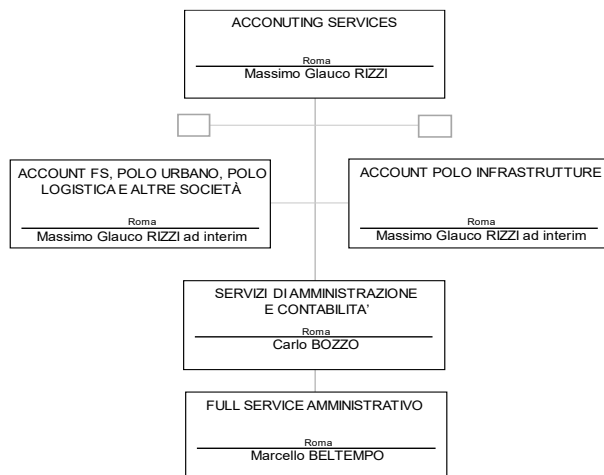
ACCONUTING SERVICES
Roma
Massimo Glauco RIZZI

ACCOUNT FS, POLO URBANO, POLO LOGISTICA E ALTRE SOCIETÀ
Roma
Massimo Glauco RIZZI ad interim

ACCOUNT POLO INFRASTRUTTURE
Roma
Massimo Glauco RIZZI ad interim

SERVIZI DI AMMINISTRAZIONE E CONTABILITA'
Roma
Carlo BOZZO

FULL SERVICE AMMINISTRATIVO
Roma
Marcello BELTEMPO